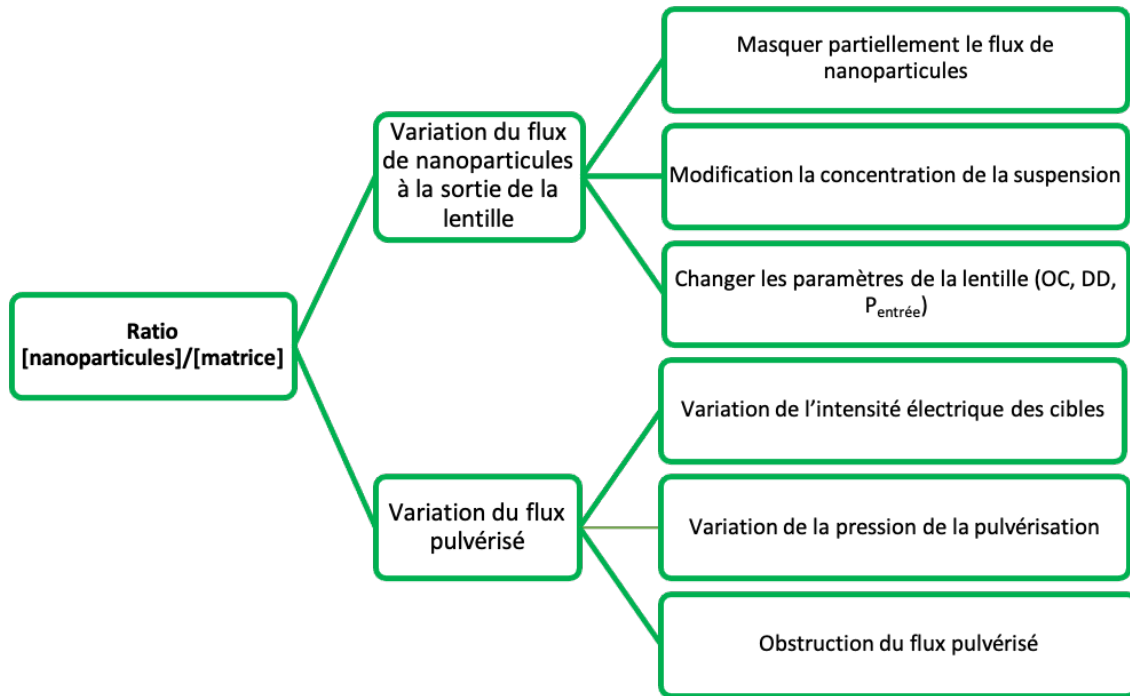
Ratio [nanoparticules]/[matrice]

Variation du flux de nanoparticules à la sortie de la lentille

Masquer partiellement le flux de nanoparticules

Modification la concentration de la suspension

Changer les paramètres de la lentille (OC, DD, $P_{entrée}$)

Variation du flux pulvérisé

Variation de l’intensité électrique des cibles

Variation de la pression de la pulvérisation

Obstruction du flux pulvérisé